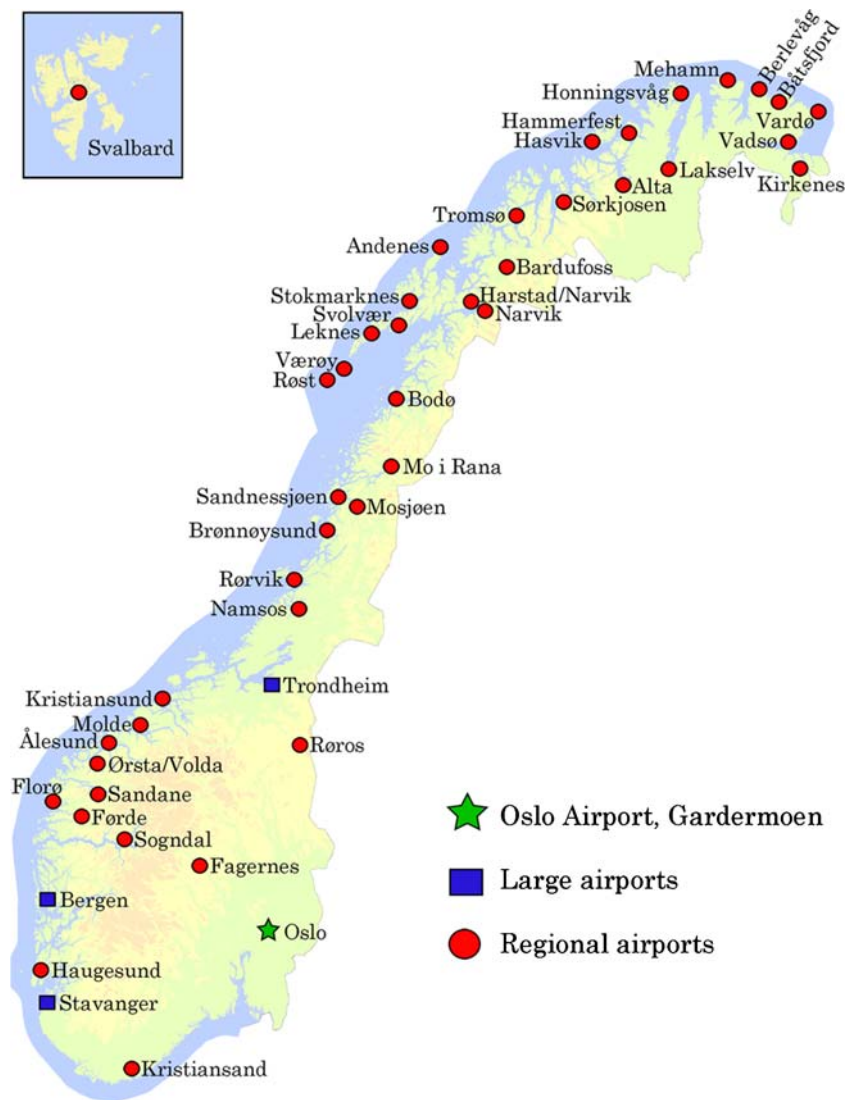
Svalbard

Mehamn
Berlevåg
Båtsfjord
Honningsvåg
Vardø
Hammerfest
Hasvik
Vadsø
Lakselv
Kirkenes
Alta
Tromsø
Sørkjosen
Andenes
Bardufoss
Stokmarknes
Harstad/Narvik
Svolvær
Narvik
Leknes
Værøy
Røst
Bodø
Mo i Rana
Sandnessjøen
Mosjøen
Brønnøysund
Rørvik
Namsos
Kristiansund
Trondheim
Molde
Ålesund
Røros
Ørsta/Volda
Florø
Sandane
Førde
Sogndal
Fagernes
Bergen
Oslo
Haugesund
Stavanger
Kristiansand

Oslo Airport, Gardermoen
Large airports
Regional airports